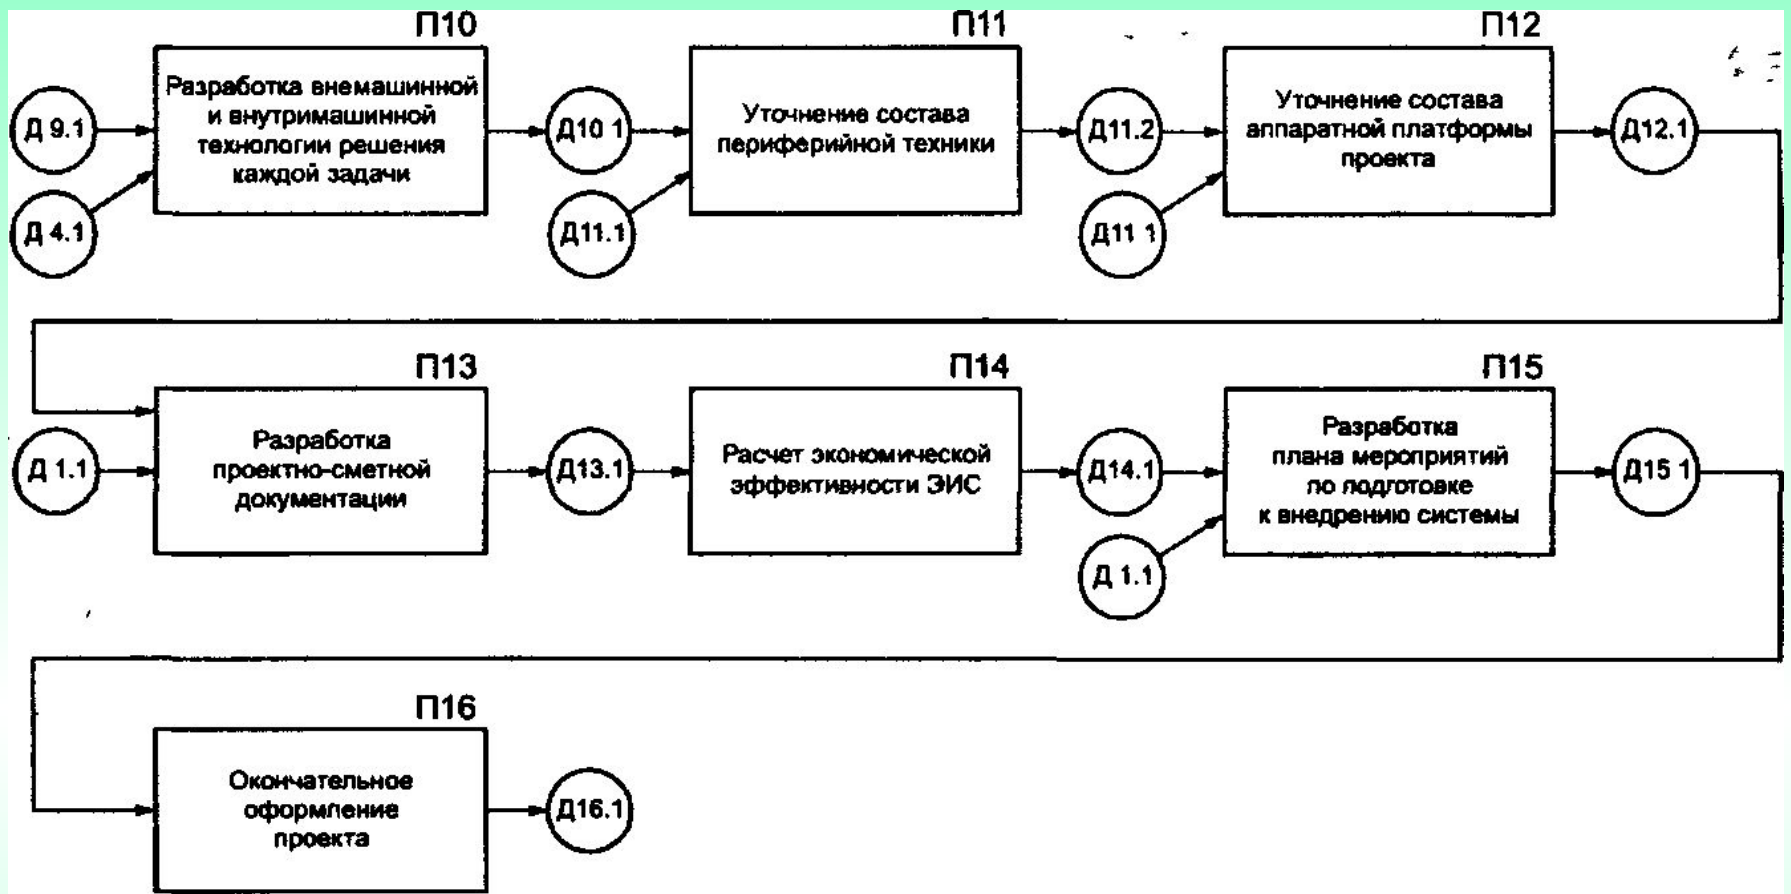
П10

Д 9.1

Д 4.1

Разработка внемашинной и внутримашинной технологии решения каждой задачи

Д10 1

П11

Д11.1

Уточнение состава периферийной техники

Д11.2

П12

Д11 1

Уточнение состава аппаратной платформы проекта

Д12.1

П13

Д 1.1

Разработка проектно-сметной документации

Д13.1

П14

Расчет экономической эффективности ЭИС

Д14.1

П15

Д 1.1

Разработка плана мероприятий по подготовке к внедрению системы

Д15 1

П16

Окончательное оформление проекта

Д16.1